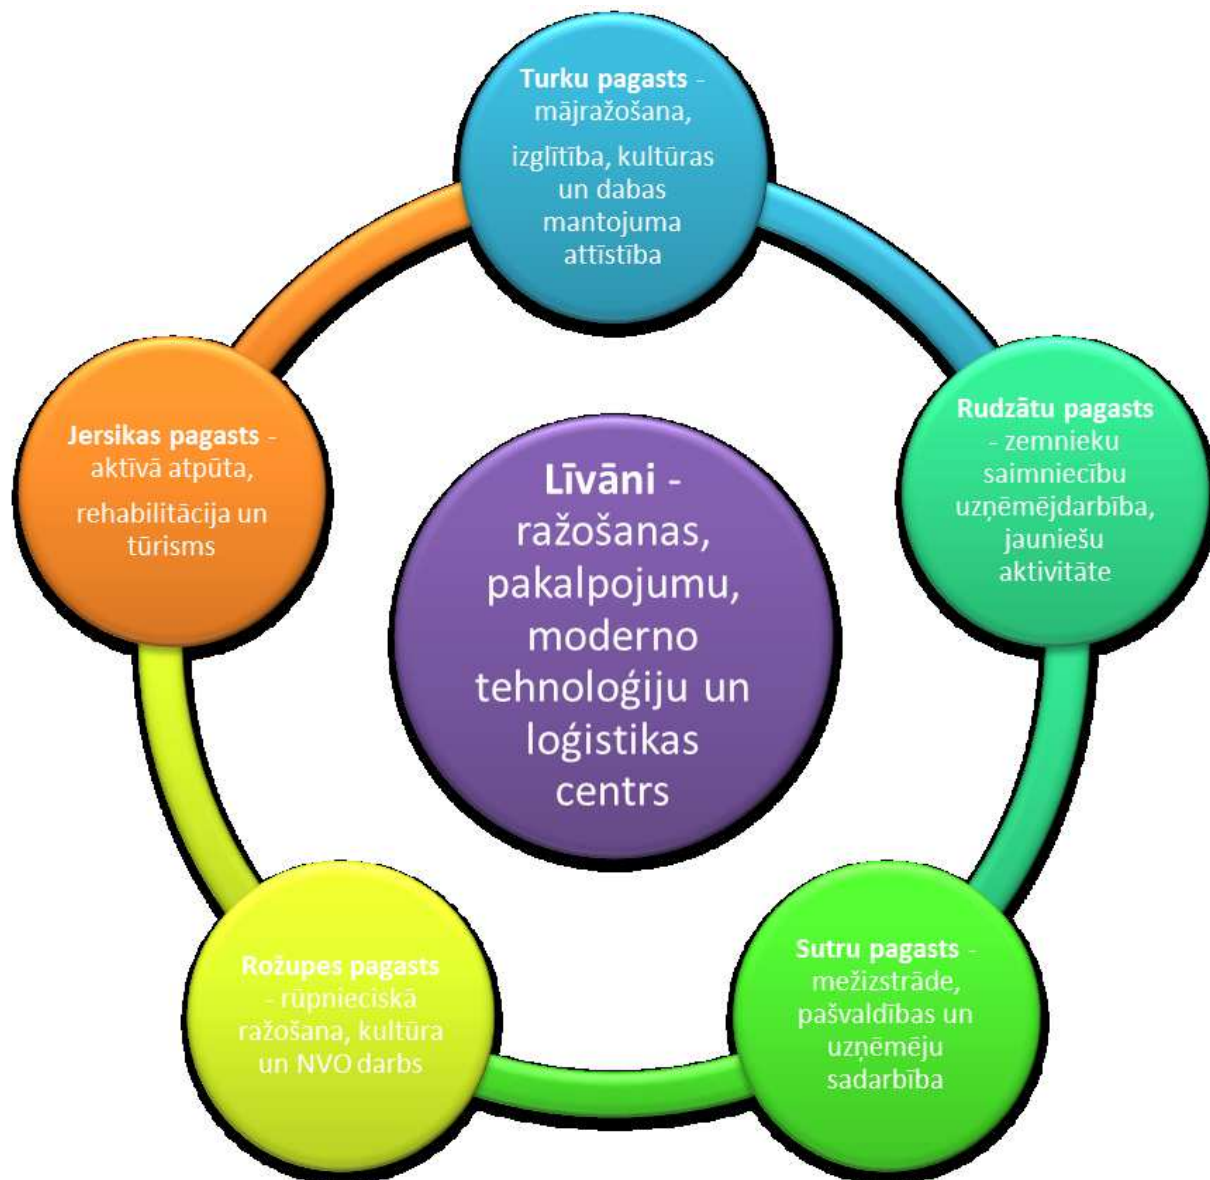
Turku pagasts - mājražošana,

izglītība, kultūras un dabas mantojuma attīstība

Rudzātu pagasts - zemnieku saimniecību uzņēmējdarbība, jauniešu aktivitāte

Līvāni - ražošanas, pakalpojumu, moderno tehnoloģiju un loģistikas centrs

Jersikas pagasts - aktīvā atpūta,

rehabilitācija un tūrisms

Sutru pagasts - mežizstrāde, pašvaldības un uzņēmēju sadarbība

Rožupes pagasts - rūpnieciskā ražošana, kultūra un NVO darbs